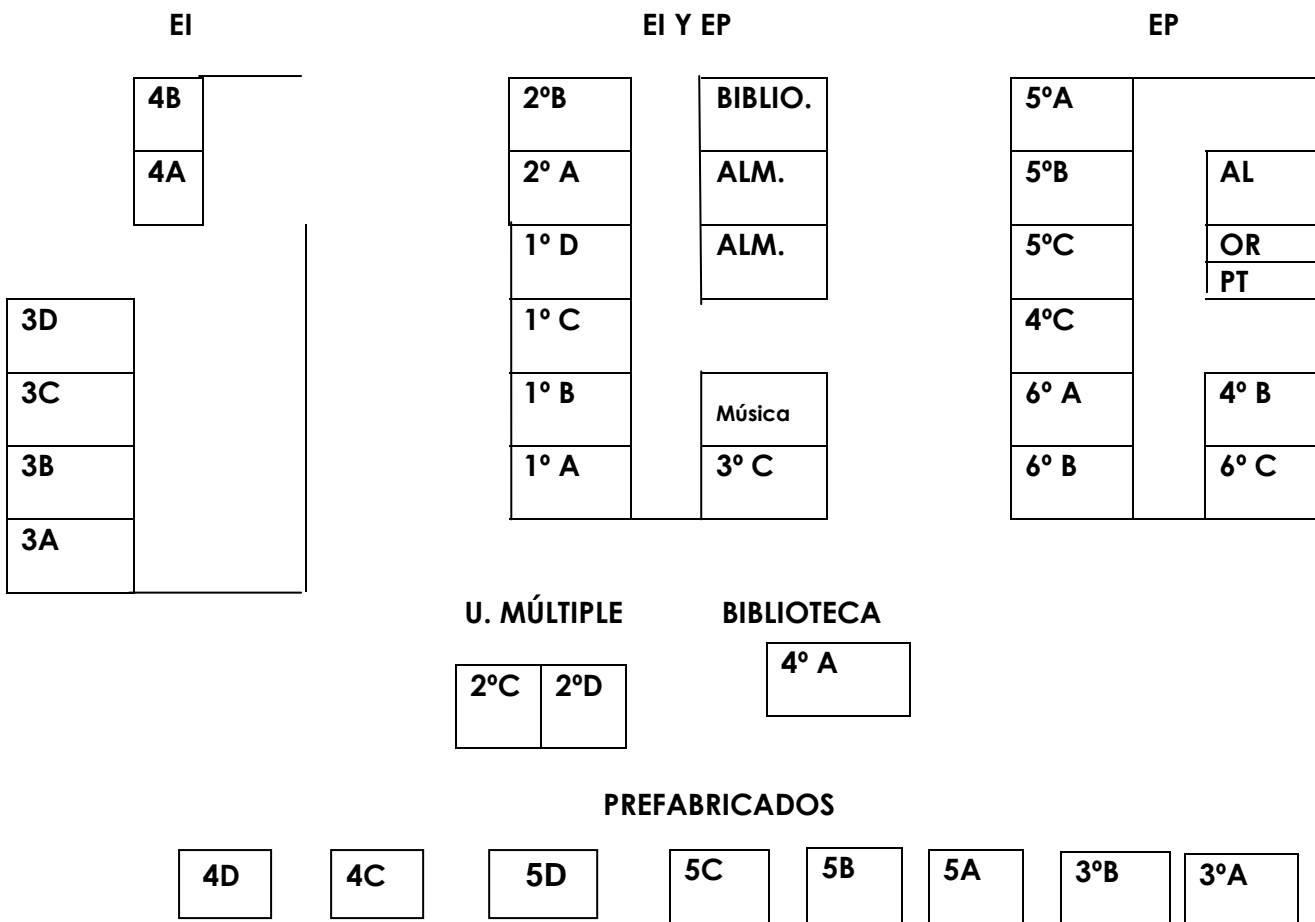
EI

EI Y EP

EP

4B
4A

3D
3C
3B
3A

2ºB
2º A
1º D
1º C
1º B
1º A

BIBLIO.
ALM.
ALM.

Música
3º C

5ºA
5ºB
5ºC
4ºC
6º A
6º B

AL
OR
PT
4º B
6º C

U. MÚLTIPLE

2ºC
2ºD

BIBLIOTECA

4º A

PREFABRICADOS

4D
4C
5D
5C
5B
5A
3ºB
3ºA